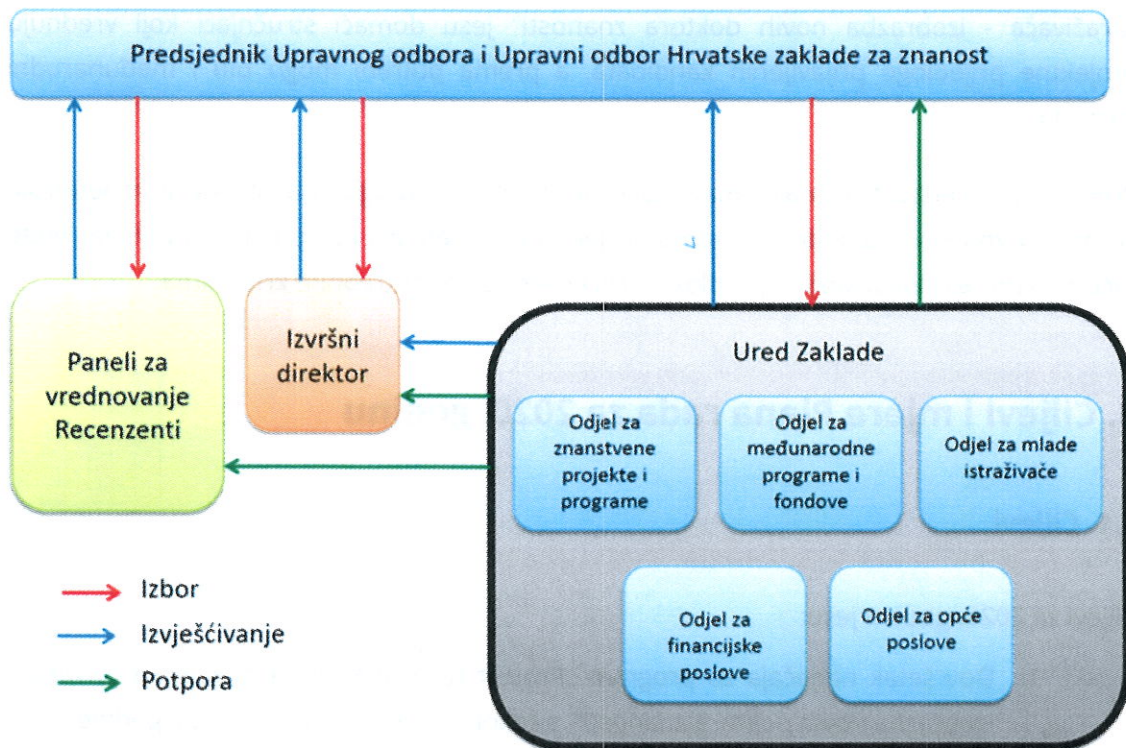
Predsjednik Upravnog odbora i Upravni odbor Hrvatske zaklade za znanost

Paneli za vrednovanje Recenzenti

Izvršni direktor

Ured Zaklade

Odjel za znanstvene projekte i programe

Odjel za međunarodne programe i fondove

Odjel za mlade istraživače

Odjel za financijske poslove

Odjel za opće poslove

Izbor

Izvješćivanje

Potpora